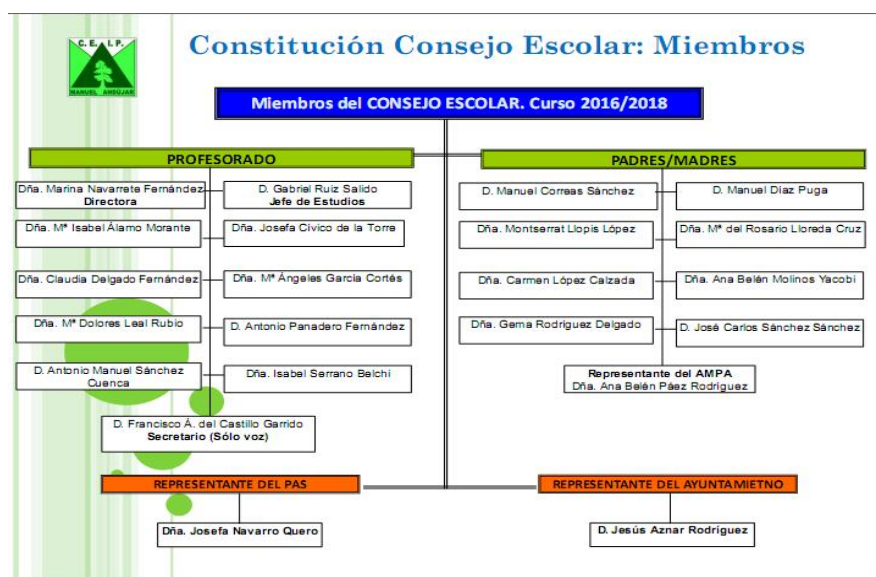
C.E.I.P.
MANUEL ANDÚJAR

Constitución Consejo Escolar: Miembros

Miembros del CONSEJO ESCOLAR. Curso 2016/2018

PROFESORADO

Dña. Marina Navarrete Fernández
Directora

D. Gabriel Ruiz Salido
Jefe de Estudios

Dña. Mª Isabel Álamo Morante

Dña. Josefa Cívico de la Torre

Dña. Claudia Delgado Fernández

Dña. Mª Ángeles García Cortés

Dña. Mª Dolores Leal Rubio

D. Antonio Panadero Fernández

D. Antonio Manuel Sánchez Cuenca

Dña. Isabel Serrano Belchí

D. Francisco Á. del Castillo Garrido
Secretario (Sólo voz)

PADRES/MADRES

D. Manuel Correas Sánchez

D. Manuel Díaz Puga

Dña. Montserrat Llopis López

Dña. Mª del Rosario Lloreda Cruz

Dña. Carmen López Calzada

Dña. Ana Belén Molinos Yacobi

Dña. Gema Rodríguez Delgado

D. José Carlos Sánchez Sánchez

Representante del AMPA
Dña. Ana Belén Páez Rodríguez

REPRESENTANTE DEL PAS

Dña. Josefa Navarro Quero

REPRESENTANTE DEL AYUNTAMIETNO

D. Jesús Aznar Rodríguez